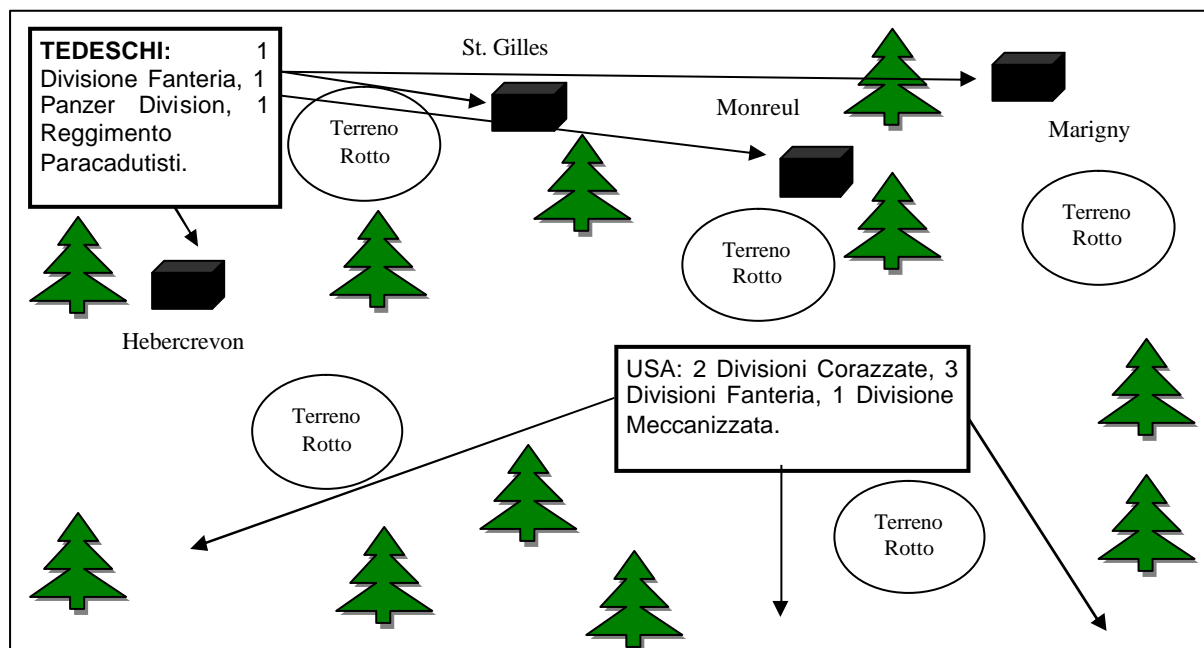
**TEDESCHI:** 1 Divisione Fanteria, 1 Panzer Division, 1 Reggimento Paracadutisti.

St. Gilles

Monreul

Marigny

Terreno Rotto

Terreno Rotto

Terreno Rotto

Hebercrevon

USA: 2 Divisioni Corazzate, 3 Divisioni Fanteria, 1 Divisione Meccanizzata.

Terreno Rotto

Terreno Rotto